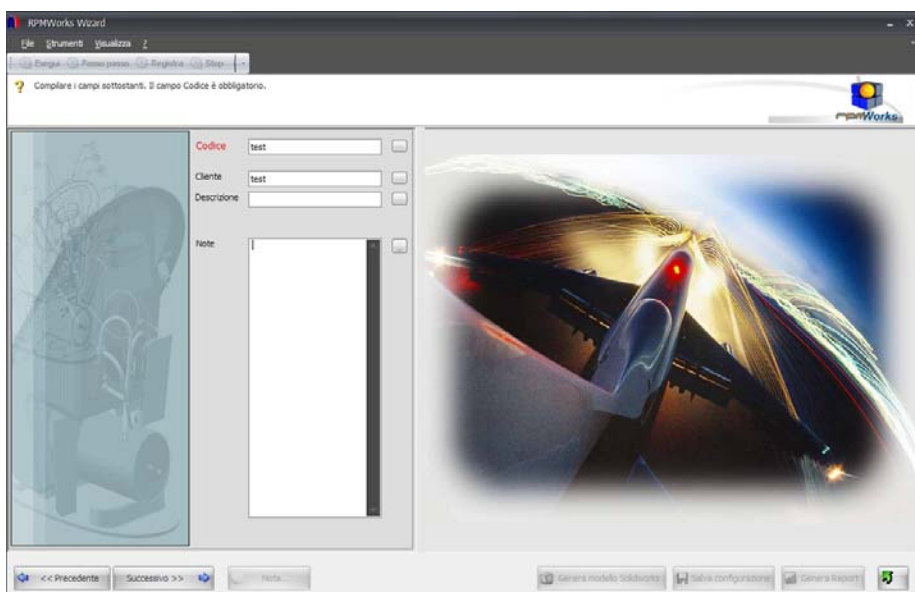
RPMWorks Wizard

File Strumenti Visualizza ?

Esegui Passo passo Registra Stop

Compilare i campi sottostanti. Il campo Codice è obbligatorio.

rpmWorks

Codice test

Cliente test

Descrizione

Note

<< Precedente Successivo >> Nota

Genera modello SolidWorks Salva configurazione Genera Report